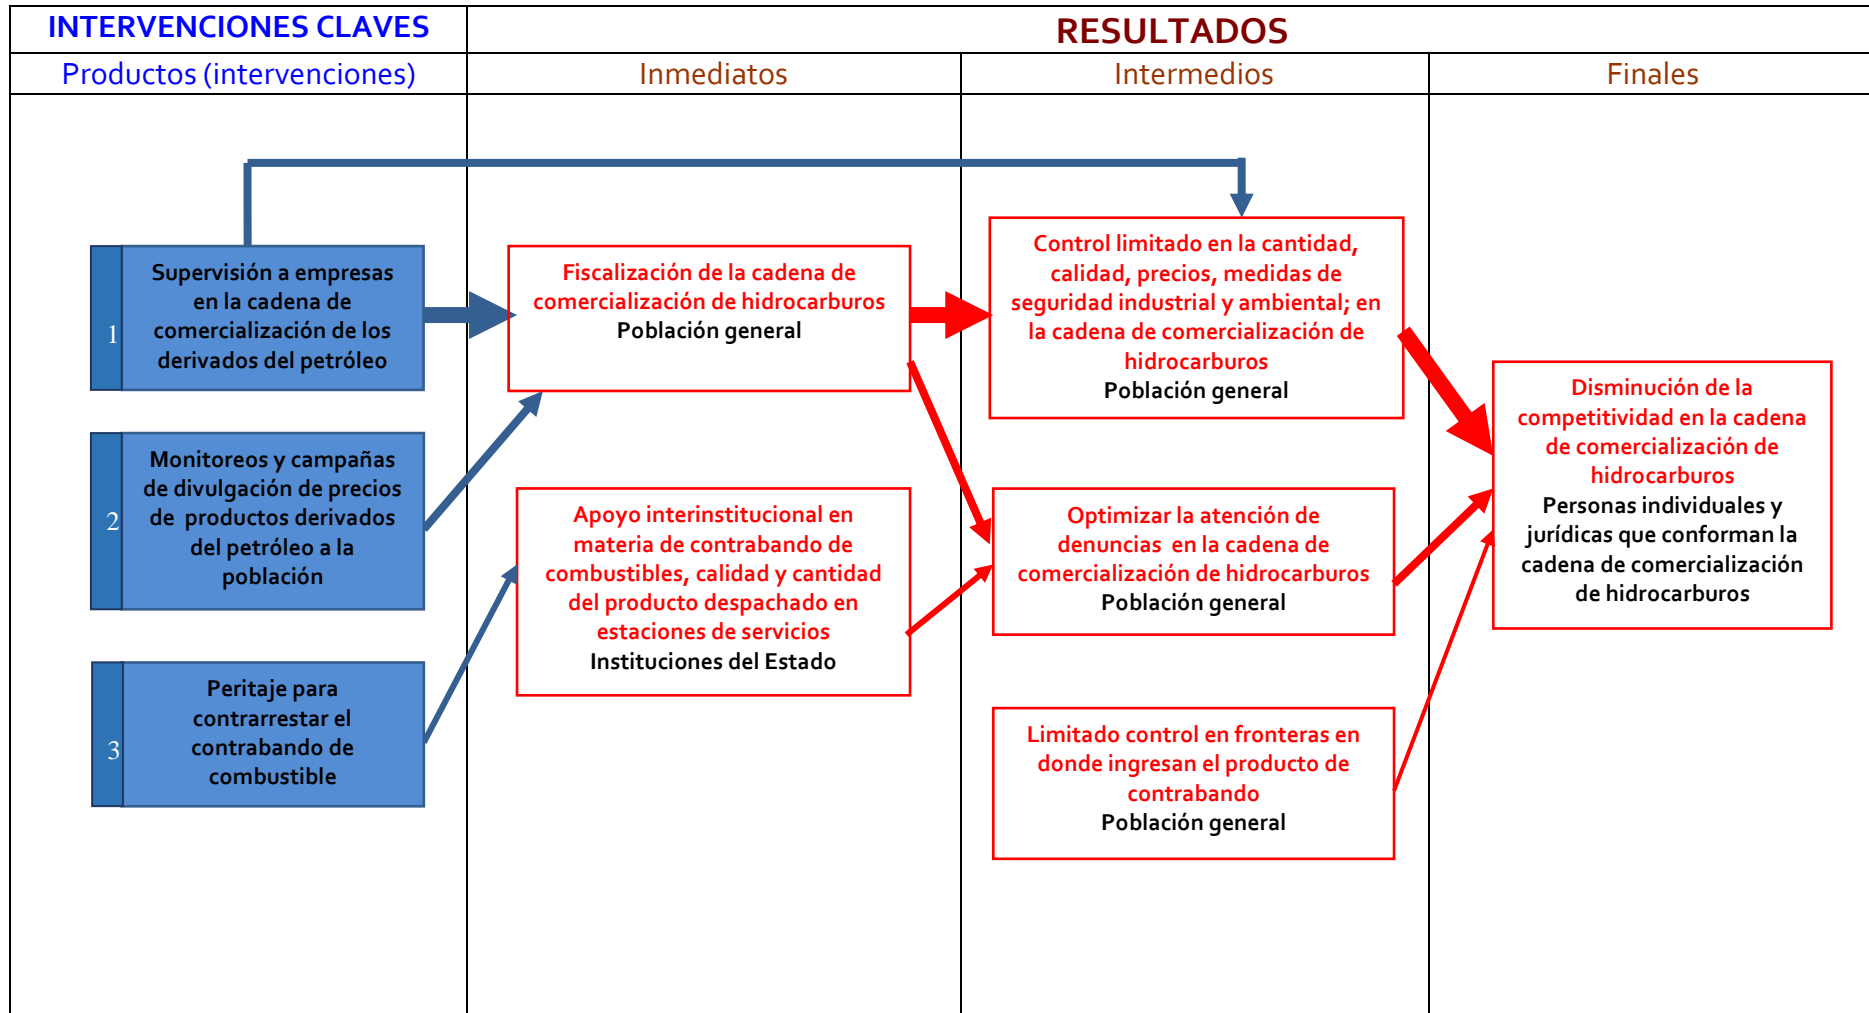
INTERVENCIONES CLAVES

RESULTADOS

Productos (intervenciones)

Inmediatos

Intermedios

Finales

1 Supervisión a empresas en la cadena de comercialización de los derivados del petróleo

2 Monitoreos y campañas de divulgación de precios de productos derivados del petróleo a la población

3 Peritaje para contrarrestar el contrabando de combustible

Fiscalización de la cadena de comercialización de hidrocarburos
Población general

Apoyo interinstitucional en materia de contrabando de combustibles, calidad y cantidad del producto despachado en estaciones de servicios
Instituciones del Estado

Control limitado en la cantidad, calidad, precios, medidas de seguridad industrial y ambiental; en la cadena de comercialización de hidrocarburos
Población general

Optimizar la atención de denuncias en la cadena de comercialización de hidrocarburos
Población general

Limitado control en fronteras en donde ingresan el producto de contrabando
Población general

Disminución de la competitividad en la cadena de comercialización de hidrocarburos
Personas individuales y jurídicas que conforman la cadena de comercialización de hidrocarburos